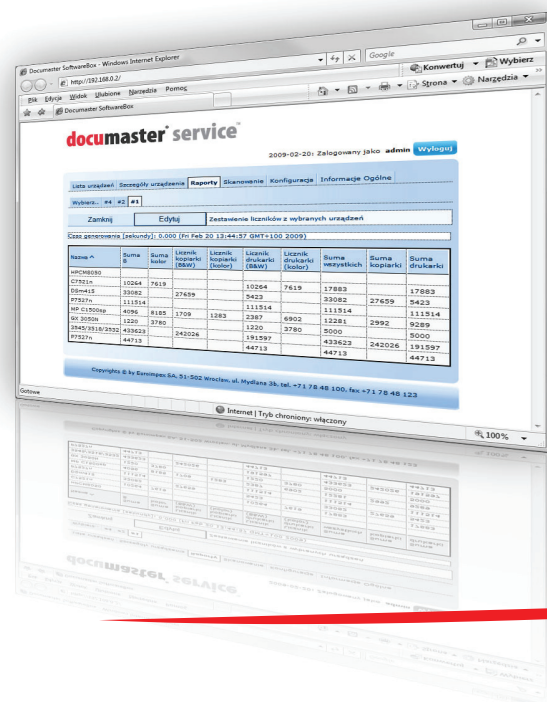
Documaster SoftwareBox - Windows Internet Explorer

http://192.168.0.2/

Google

Konwertuj Wybierz

Plik Edycja Widok Ulubione Narzędzia Pomoc

Documaster SoftwareBox

Strona Narzędzia

documaster service™

2009-02-20: Zalogowany jako admin Wyloguj

Lista urządzeń Szczegóły urządzenia Raporty Skanowanie Konfiguracja Informacje Ogólne

Wybierz... #4 #2 #1

Zamknij Edytuj Zestawienie liczników z wybranych urządzeń

Czas generowania [sekundy]: 0.000 (Fri Feb 20 13:44:57 GMT+100 2009)

| Nazwa ^ | Suma B | Suma kolor | Licznik kopiarki (B&W) | Licznik kopiarki (kolor) | Licznik drukarki (B&W) | Licznik drukarki (kolor) | Suma wszystkich | Suma kopiarki | Suma drukarki |
|---|---|---|---|---|---|---|---|---|---|
| HPCM8050 | | | | | | | | | |
| C7521n | 10264 | 7619 | | | 10264 | 7619 | 17883 | | 17883 |
| DSm415 | 33082 | | 27659 | | 5423 | | 33082 | 27659 | 5423 |
| P7527n | 111514 | | | | 111514 | | 111514 | | 111514 |
| HP C1500ap | 4096 | 8185 | 1709 | 1283 | 2387 | 6902 | 12281 | 2992 | 9289 |
| SX 3050n | 1220 | 3780 | | | 1220 | 3780 | 5000 | | 5000 |
| 3545/3518/3532 | 433623 | | 242026 | | 191597 | | 433623 | 242026 | 191597 |
| P7527n | 44713 | | | | 44713 | | 44713 | | 44713 |

Copyrights © by Euroimpex SA, 51-502 Wrocław, ul. Mydlana 3b, tel. +71 78 48 100, fax +71 78 48 123

Gotowe

Internet | Tryb chroniony: włączony

100%